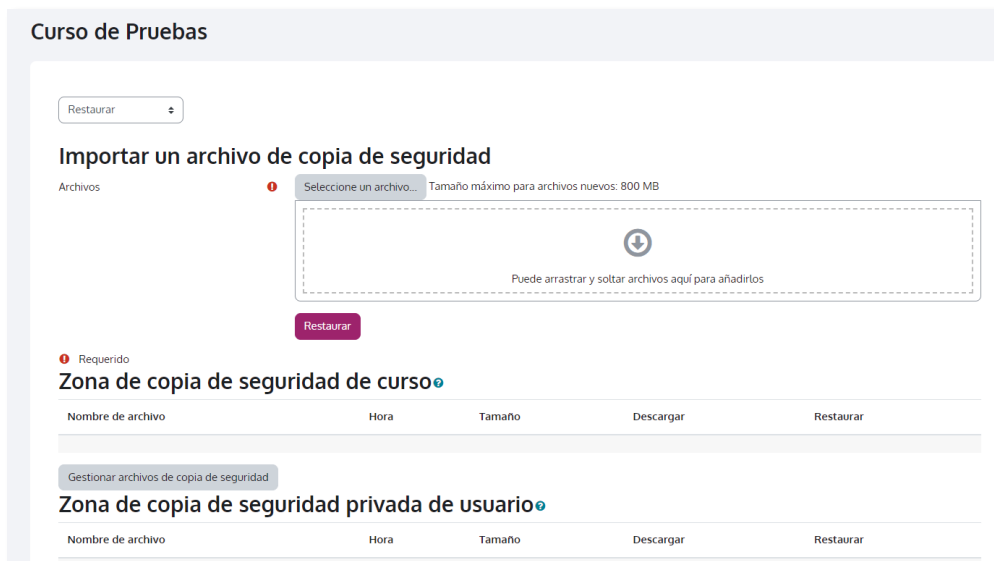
Curso de Pruebas

Restaurar

Importar un archivo de copia de seguridad

Archivos

Seleccione un archivo... Tamaño máximo para archivos nuevos: 800 MB

Puede arrastrar y soltar archivos aquí para añadirlos

Restaurar

Requerido

Zona de copia de seguridad de curso

| Nombre de archivo | Hora | Tamaño | Descargar | Restaurar |
|---|---|---|---|---|

Gestionar archivos de copia de seguridad

Zona de copia de seguridad privada de usuario

| Nombre de archivo | Hora | Tamaño | Descargar | Restaurar |
|---|---|---|---|---|